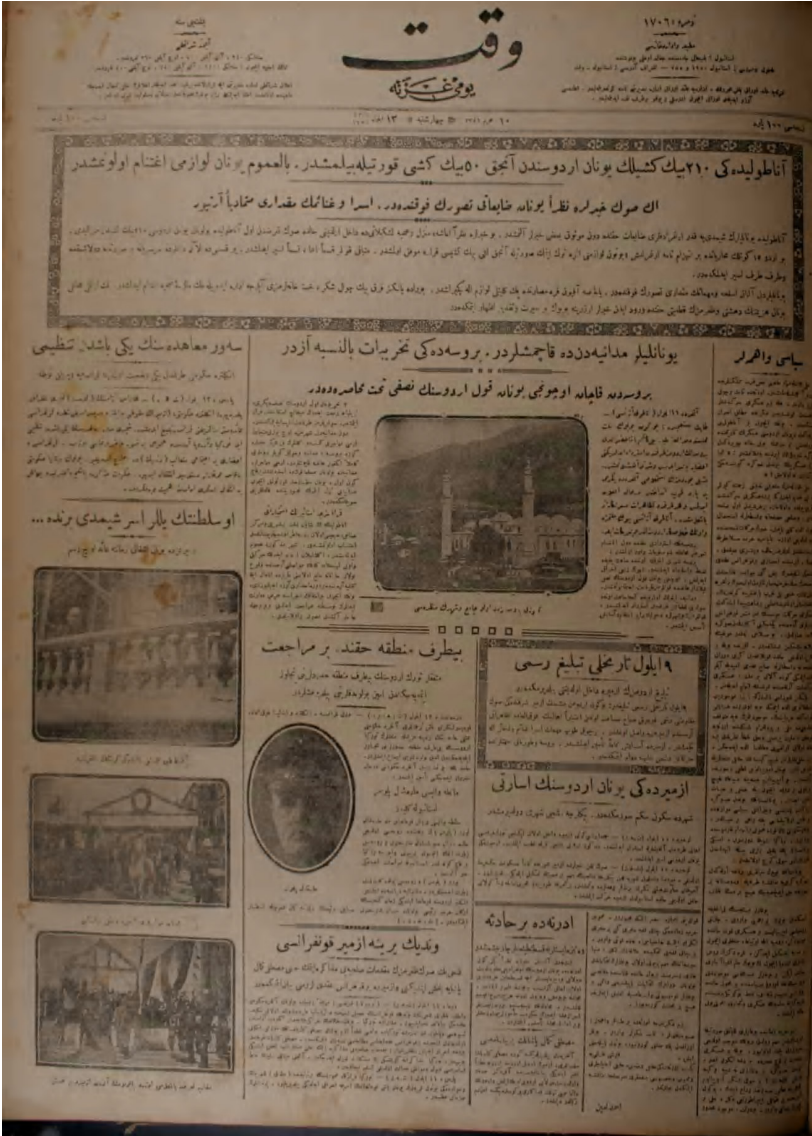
وقت

يومى غزته

نومرو ١٧٠٦

آناطوليده‌كى ٢١٠بيك كشيلك يونان اردوسندن آنجق ٥٠بيك كشى قورتيله‌بيلمشدر. بالعموم يونان لوازمى اغتنام اولونمشدر

الك صوك خبرلره نظراً يونانه ضايعاتى تصورك فوقنده‌در. اسرا و غنائمك مقدارى متماديا آرتيور

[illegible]

يونانليلر مدانيه‌دن‌ده قاچمشلردر. بروسه‌ده‌كى تخريبات بالنسبه آزدر

بروسه‌ده قاچامايه اوموجى يونانه قول اردوسنك نصفى تحت محاصره‌ده‌در

سەور معاهده‌سنك يكى باشدن تنظيمى

اوسلطنتك پالرلر اسرشيمدى نره‌ده...

سياسى واقعلر

بيطرف منطقه حقنده بر مراجعت

٩ايلول تاريخلى تبليغ رسمى

ازميرده‌كى يونان اردوسنك اسارتى

وندك برينه ازمير قونفرانسى

ادرنه‌ده برحادثه

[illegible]